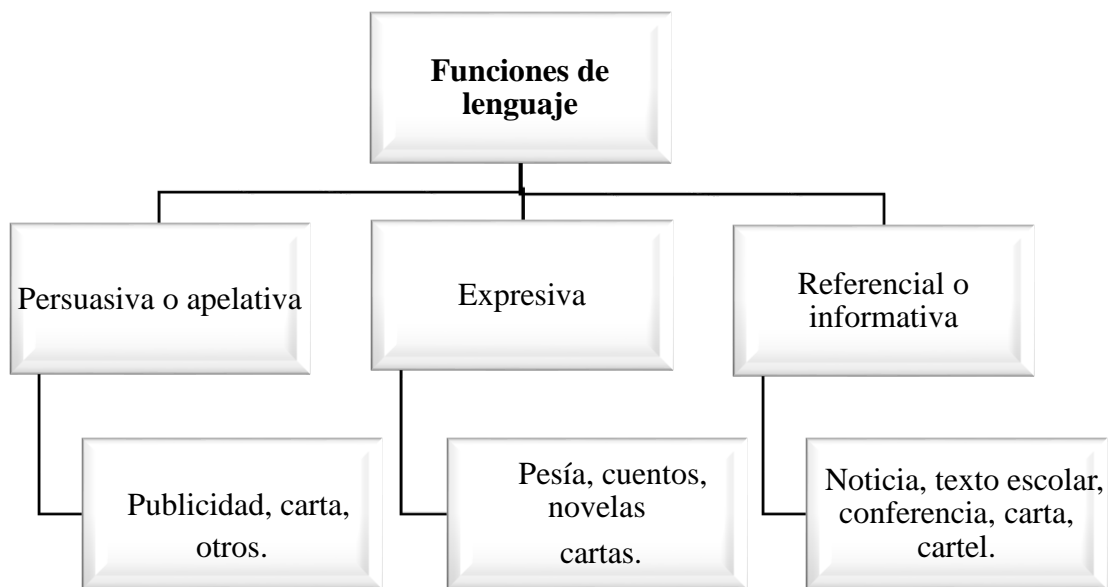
**Funciones de lenguaje**

Persuasiva o apelativa

Publicidad, carta, otros.

Expresiva

Pesía, cuentos, novelas cartas.

Referencial o informativa

Noticia, texto escolar, conferencia, carta, cartel.